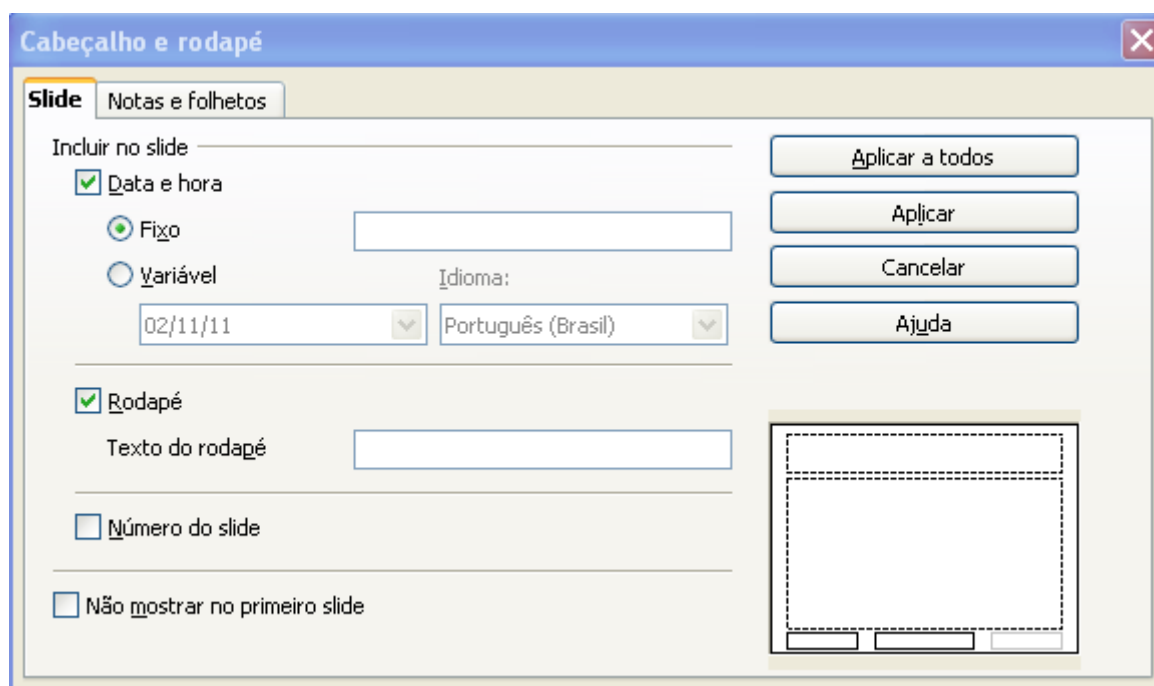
Cabeçalho e rodapé

Slide | Notas e folhetos

Incluir no slide

Data e hora

Fixo

Variável

Idioma:

02/11/11

Português (Brasil)

Rodapé

Texto do rodapé

Número do slide

Não mostrar no primeiro slide

Aplicar a todos

Aplicar

Cancelar

Ajuda